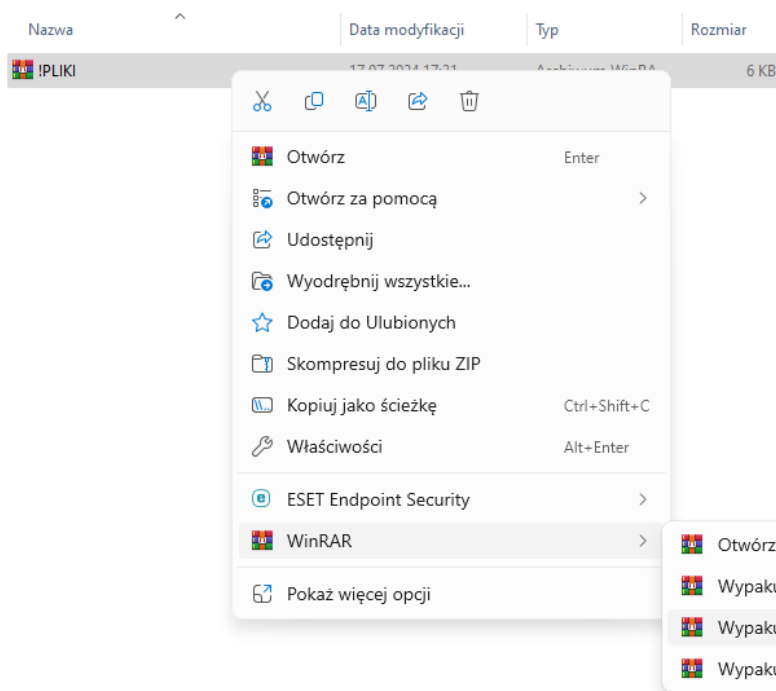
Nazwa | Data modyfikacji | Typ | Rozmiar

!PLIKI | 17.07.2024 17:21 | Archiwum WinRA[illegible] | 6 KB

Otwórz Enter
Otwórz za pomocą >
Udostępnij
Wyodrębnij wszystkie...
Dodaj do Ulubionych
Skompresuj do pliku ZIP
Kopiuj jako ścieżkę Ctrl+Shift+C
Właściwości Alt+Enter
ESET Endpoint Security >
WinRAR >
Pokaż więcej opcji

Otwórz
Wypaku
Wypaku
Wypaku